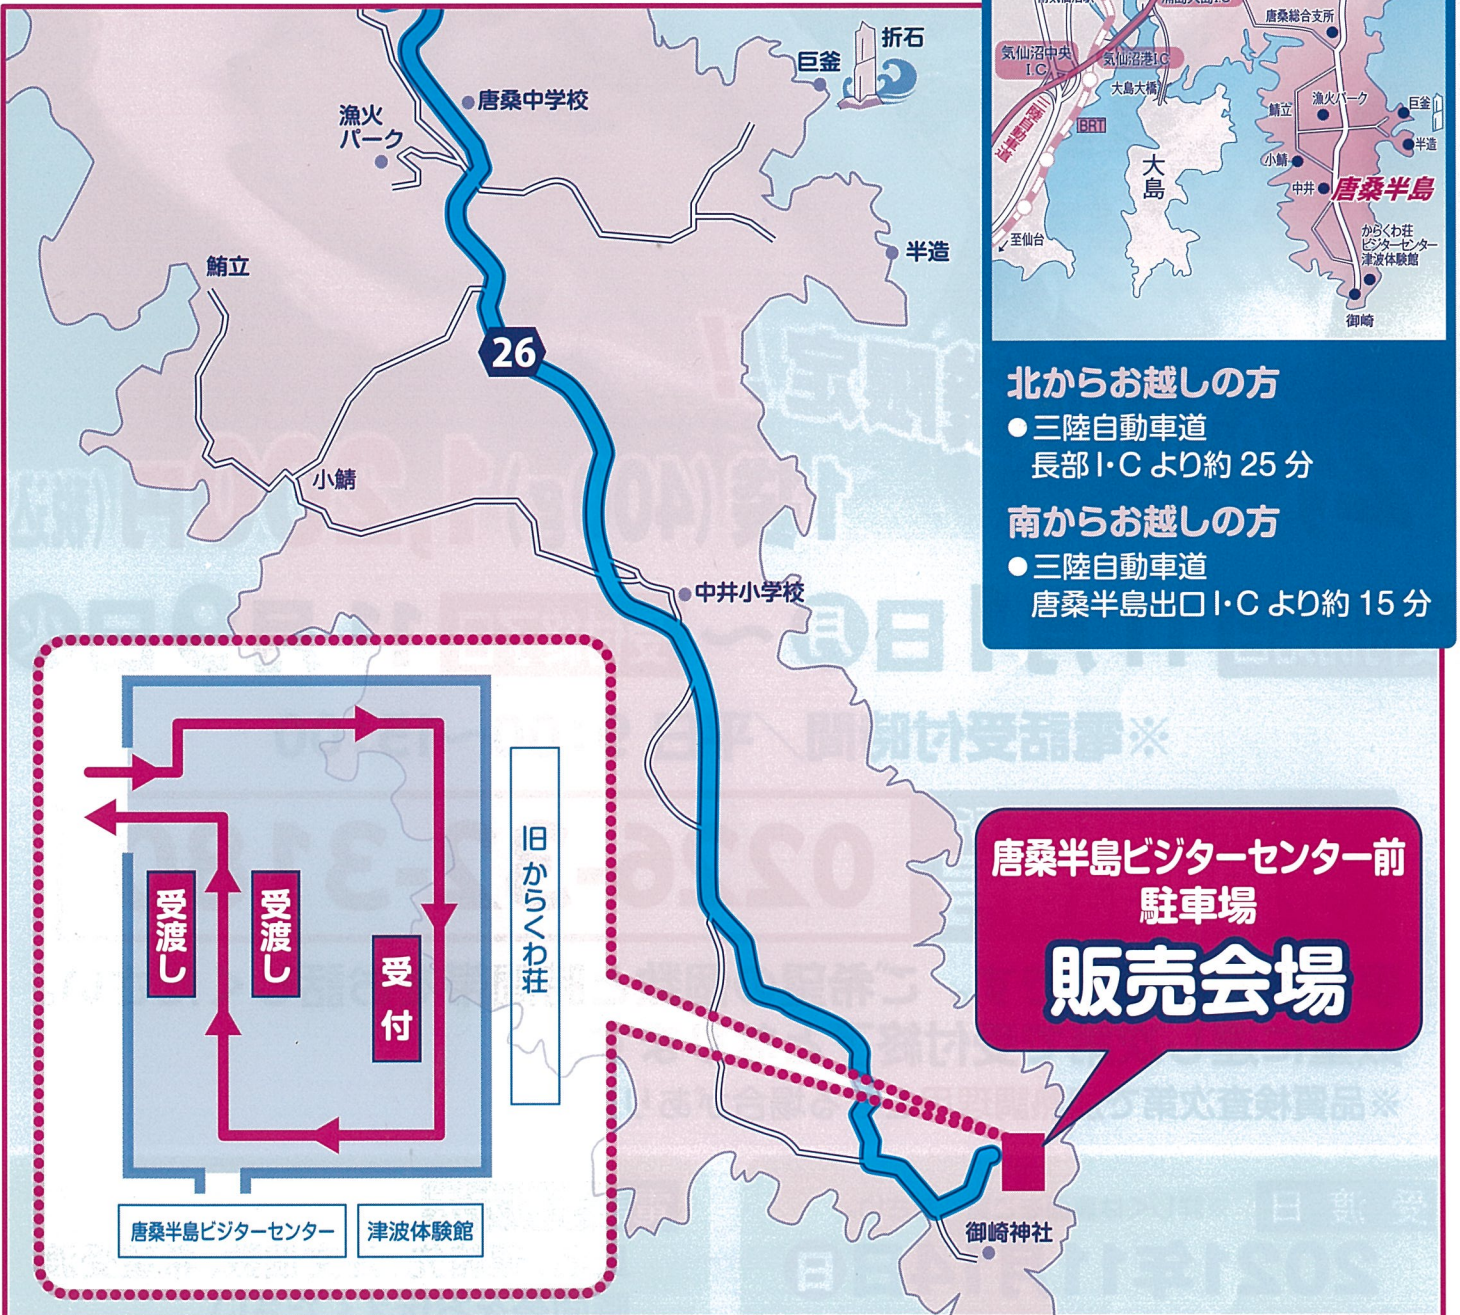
折石
巨釜
唐桑中学校
漁火パーク
鮪立
半造
26
小鯖
中井小学校
気仙沼中央I.C
気仙沼港I.C
大島大橋
BRT
三陸自動車道
大島
至仙台
唐桑総合支所
漁火パーク
巨釜
鮪立
半造
小鯖
中井
唐桑半島
からくわ荘 ビジターセンター 津波体験館
御崎
北からお越しの方
●三陸自動車道
長部I・Cより約25分
南からお越しの方
●三陸自動車道
唐桑半島出口I・Cより約15分
受渡し
受渡し
受付
旧からくわ荘
唐桑半島ビジターセンター
津波体験館
唐桑半島ビジターセンター前
駐車場
販売会場
御崎神社